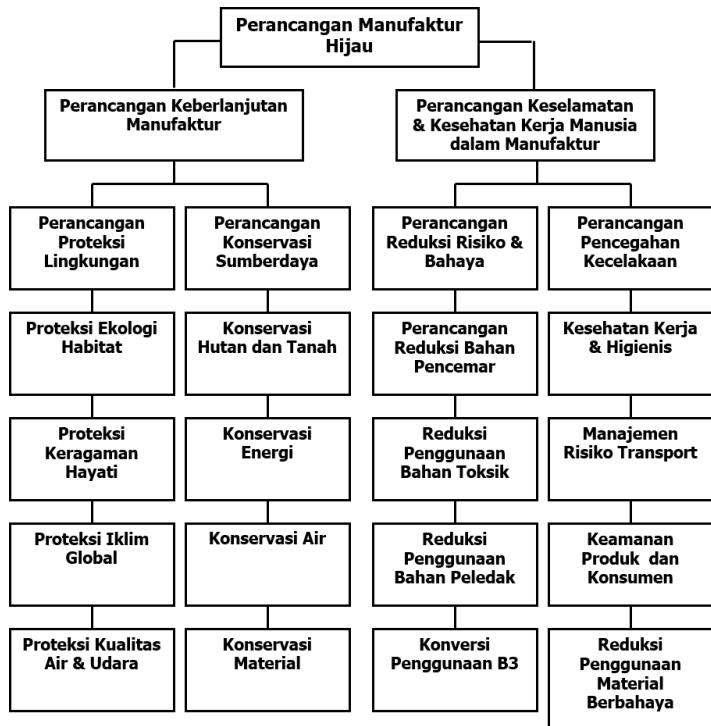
Perancangan Manufaktur Hijau

Perancangan Keberlanjutan Manufaktur

Perancangan Keselamatan & Kesehatan Kerja Manusia dalam Manufaktur

Perancangan Proteksi Lingkungan

Perancangan Konservasi Sumberdaya

Perancangan Reduksi Risiko & Bahaya

Perancangan Pencegahan Kecelakaan

Proteksi Ekologi Habitat

Proteksi Keragaman Hayati

Proteksi Iklim Global

Proteksi Kualitas Air & Udara

Konservasi Hutan dan Tanah

Konservasi Energi

Konservasi Air

Konservasi Material

Perancangan Reduksi Bahan Pencemar

Reduksi Penggunaan Bahan Toksik

Reduksi Penggunaan Bahan Peledak

Konversi Penggunaan B3

Kesehatan Kerja & Higienis

Manajemen Risiko Transport

Keamanan Produk dan Konsumen

Reduksi Penggunaan Material Berbahaya